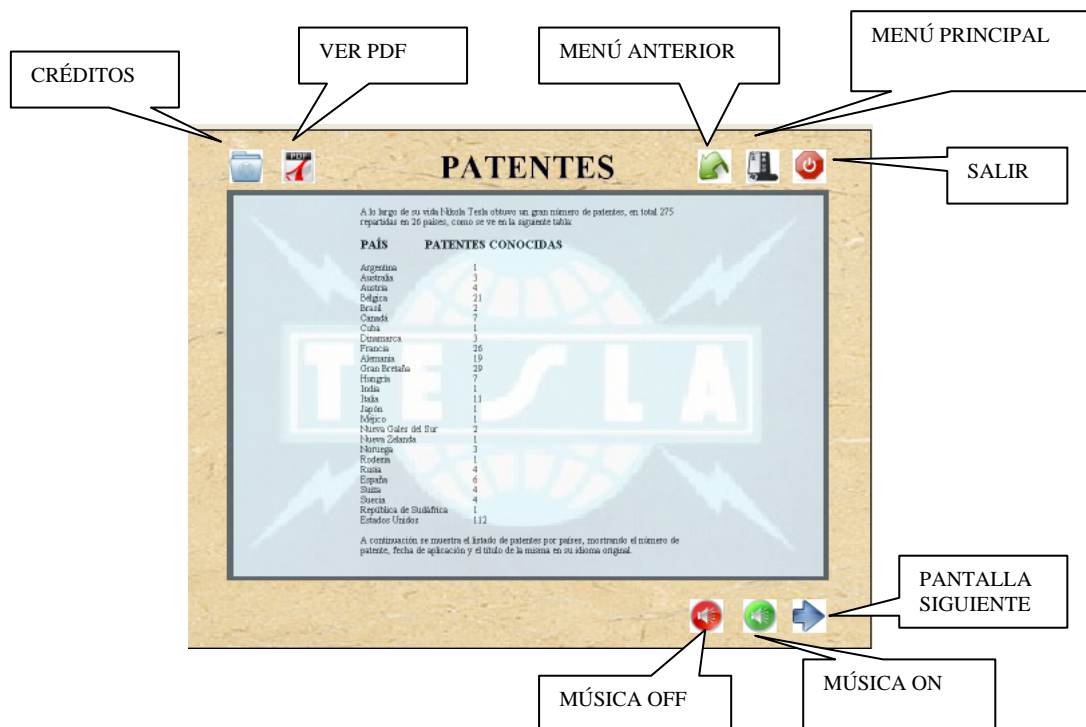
CRÉDITOS

VER PDF

MENÚ ANTERIOR

MENÚ PRINCIPAL

PDF

PATENTES

SALIR

A lo largo de su vida Nikola Tesla obtuvo un gran número de patentes, en total 275 repartidas en 26 países, como se ve en la siguiente tabla:

| PAÍS | PATENTES CONOCIDAS |
|---|---|
| Argentina | 1 |
| Australia | 3 |
| Austria | 4 |
| Bélgica | 21 |
| Brasil | 2 |
| Canadá | 7 |
| Cuba | 1 |
| Dinamarca | 3 |
| Francia | 26 |
| Alemania | 19 |
| Gran Bretaña | 29 |
| Hungría | 7 |
| India | 1 |
| Italia | 11 |
| Japón | 1 |
| Méjico | 1 |
| Nueva Gales del Sur | 2 |
| Nueva Zelanda | 1 |
| Noruega | 3 |
| Rodesia | 1 |
| Rusia | 4 |
| España | 6 |
| Suiza | 4 |
| Suecia | 4 |
| República de Sudáfrica | 1 |
| Estados Unidos | 112 |

A continuación se muestra el listado de patentes por países, mostrando el número de patente, fecha de aplicación y el título de la misma en su idioma original.

TESLA

PANTALLA SIGUIENTE

MÚSICA OFF

MÚSICA ON